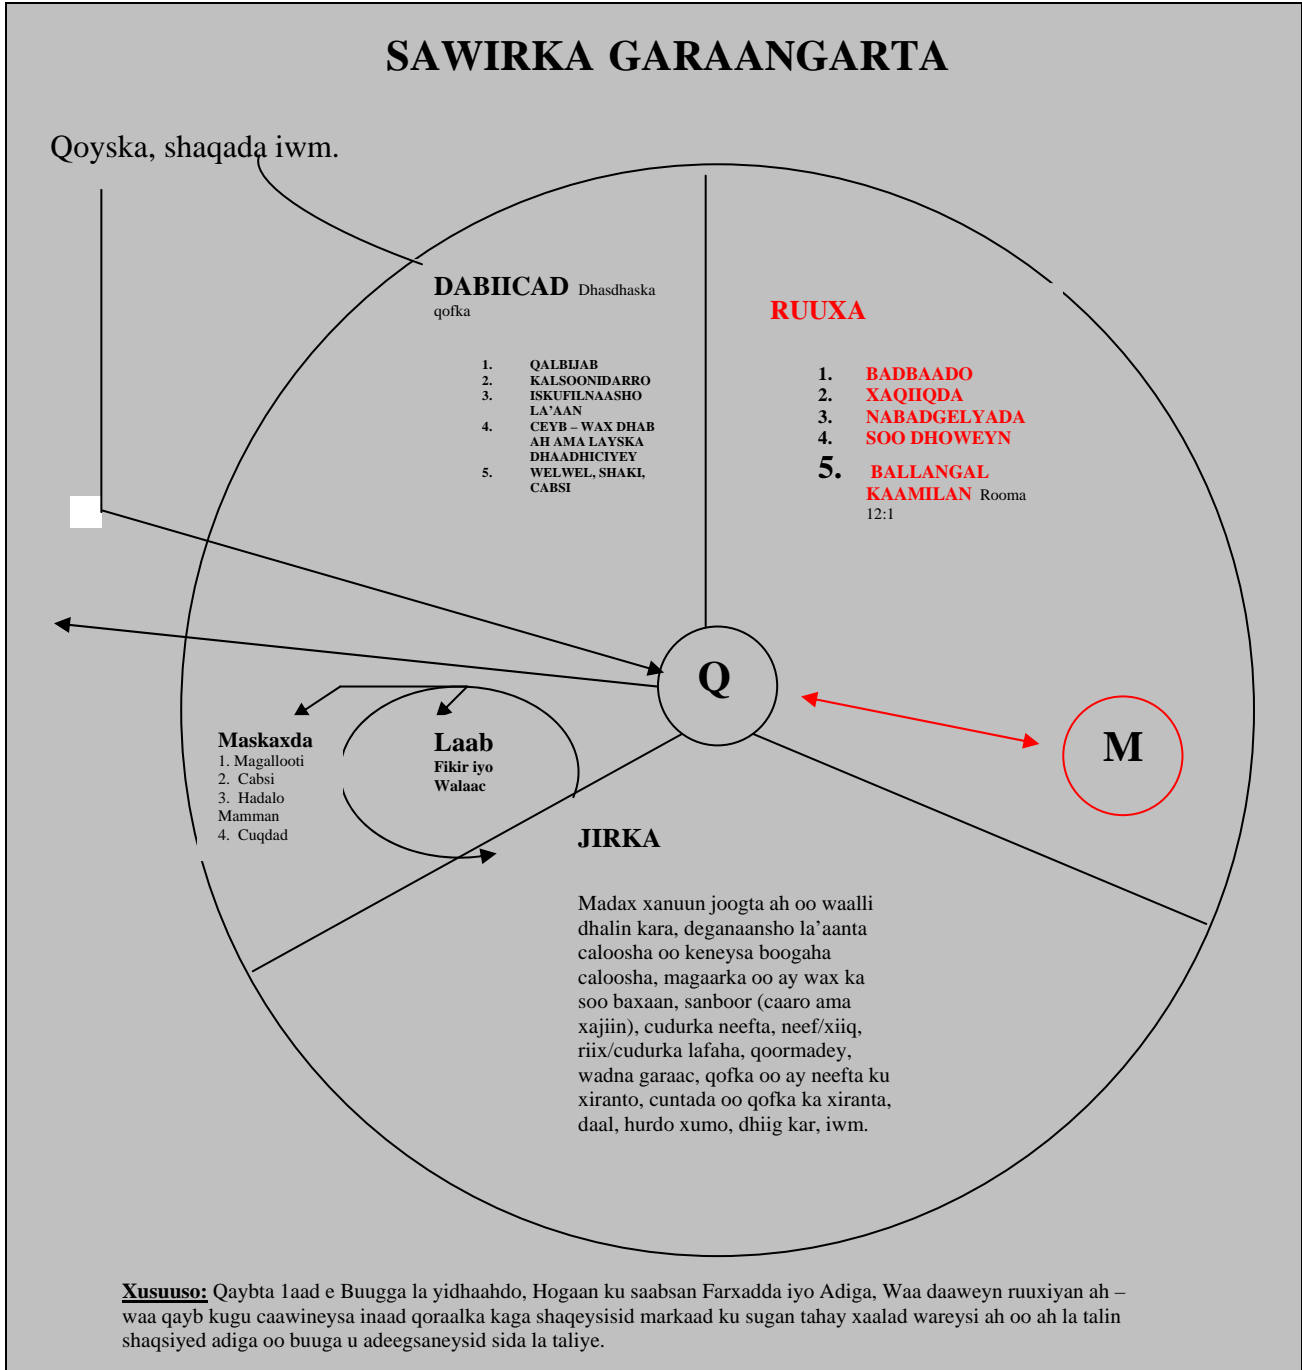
SAWIRKA GARAANGARTA

Qoyska, shaqada iwm.

DABIICAD Dhasdhaska qofka

1. QALBIJAB
2. KALSOONIDARRO
3. ISKUFILNAASHO LA'AAN
4. CEYB – WAX DHAB AH AMA LAYSKA DHAADHICIYEY
5. WELWEL, SHAKI, CABSI

RUUXA

1. BADBAADO
2. XAQIIQDA
3. NABADGELYADA
4. SOO DHOWEYN
5. BALLANGAL KAAMILAN Rooma 12:1

Q

M

Maskaxda
1. Magallooti
2. Cabsi
3. Hadalo Mamman
4. Cuqdad

Laab
Fikir iyo Walaac

JIRKA

Madax xanuun joogta ah oo waalli dhalin kara, deganaansho la'aanta caloosha oo keneysa boogaha caloosha, magaarka oo ay wax ka soo baxaan, sanboor (caaro ama xajiin), cudurka neefta, neef/xiiq, riix/cudurka lafaha, qoormadey, wadna garaac, qofka oo ay neefta ku xiranto, cuntada oo qofka ka xiranta, daal, hurdo xumo, dhiig kar, iwm.

Xusuuso: Qaybta 1aad e Buugga la yidhaahdo, Hogaan ku saabsan Farxadda iyo Adiga, Waa daaweyn ruuxiyan ah – waa qayb kugu caawineysa inaad qoraalka kaga shaqeysisid markaad ku sugan tahay xaalad wareysi ah oo ah la talin shaqsiyed adiga oo buuga u adeegsaneysid sida la taliye.